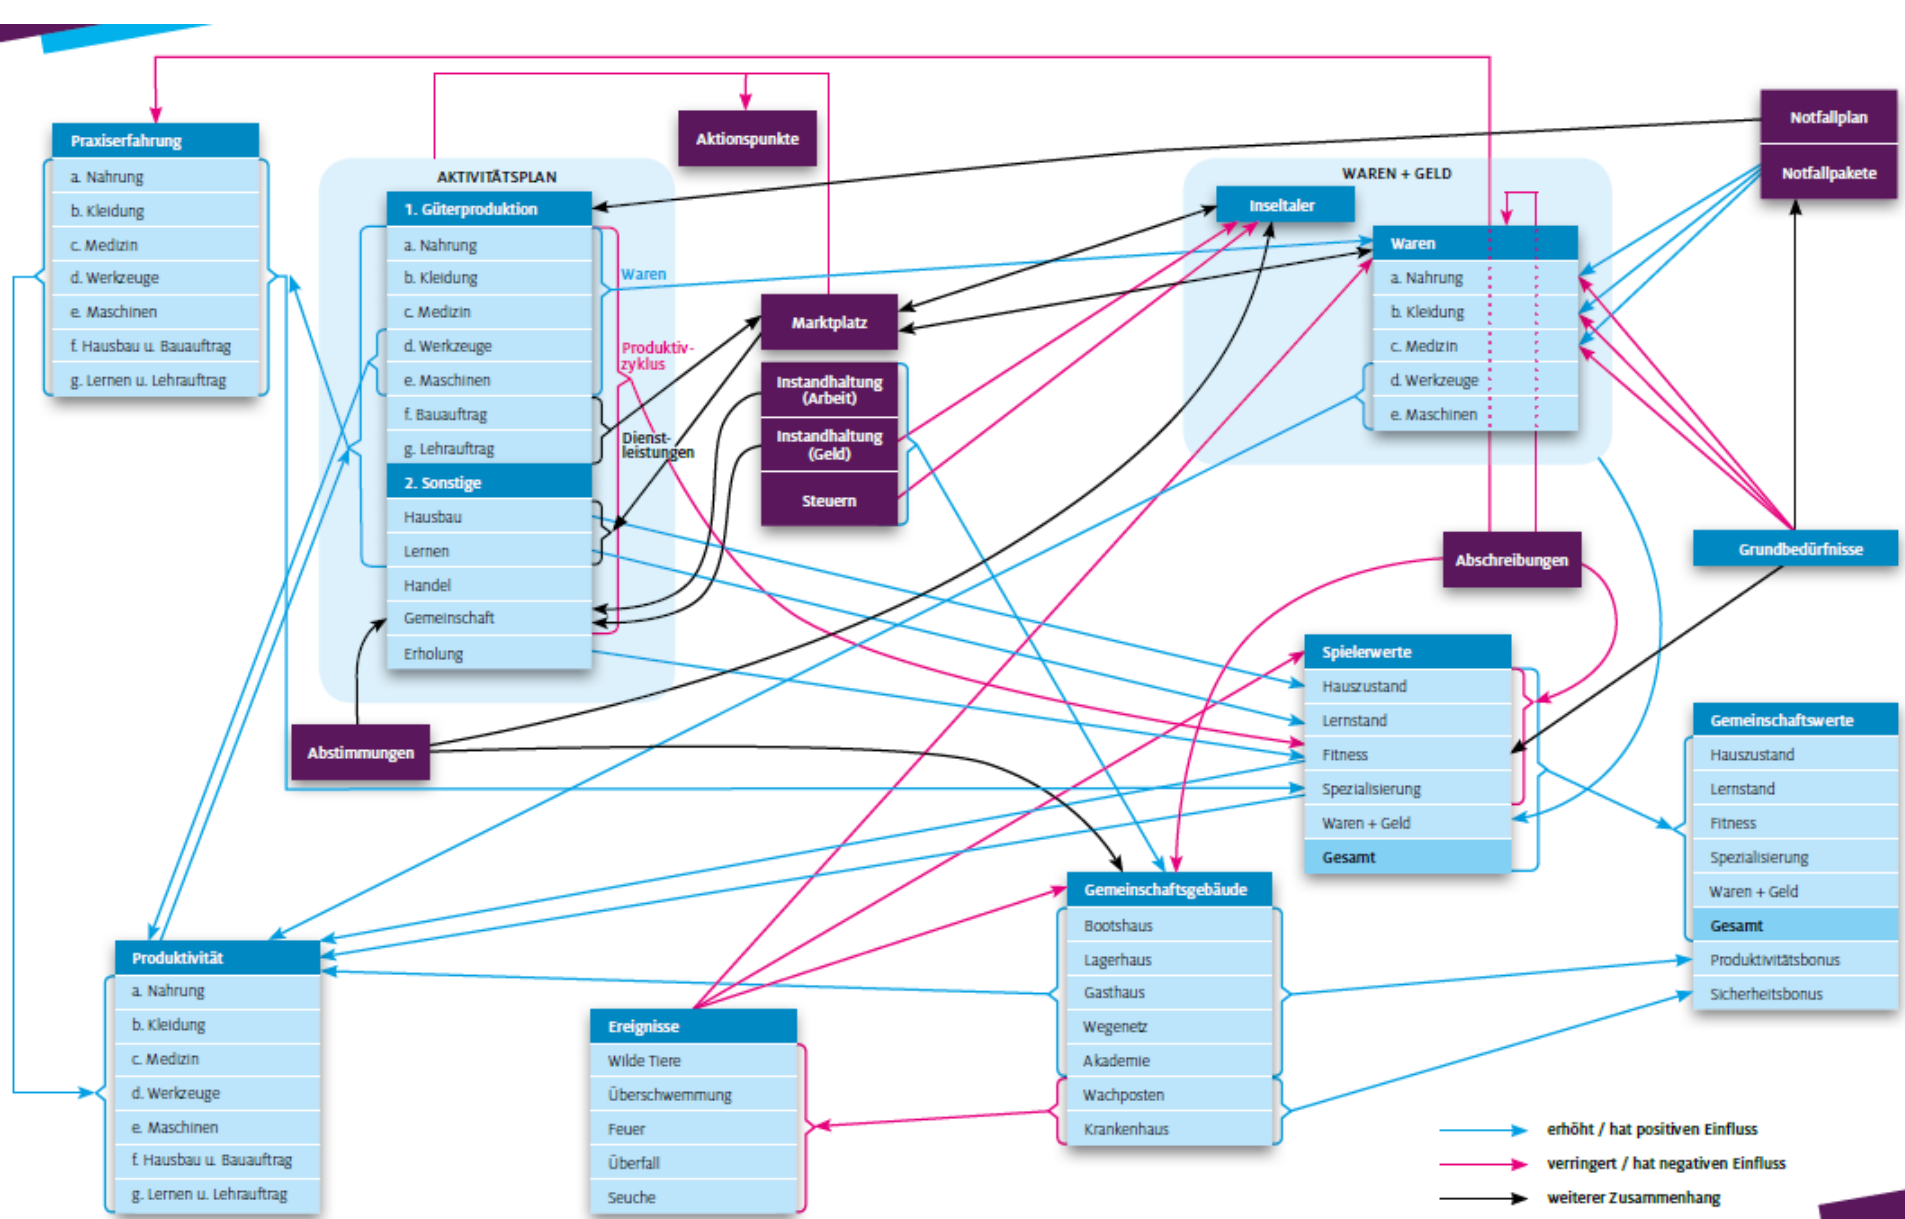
Praxiserfahrung
a. Nahrung
b. Kleidung
c. Medizin
d. Werkzeuge
e. Maschinen
f. Hausbau u. Bauauftrag
g. Lernen u. Lehrauftrag

Aktionspunkte

AKTIVITÄTSPLAN
1. Güterproduktion
a. Nahrung
b. Kleidung
c. Medizin
d. Werkzeuge
e. Maschinen
f. Bauauftrag
g. Lehrauftrag
2. Sonstige
Hausbau
Lernen
Handel
Gemeinschaft
Erholung

Waren
Produktivzyklus
Dienstleistungen

Marktplatz
Instandhaltung (Arbeit)
Instandhaltung (Geld)
Steuern

Notfallplan
Notfallpakete

WAREN + GELD
Inseltaler
Waren
a. Nahrung
b. Kleidung
c. Medizin
d. Werkzeuge
e. Maschinen

Abschreibungen
Grundbedürfnisse

Spielerwerte
Hauszustand
Lernstand
Fitness
Spezialisierung
Waren + Geld
Gesamt

Gemeinschaftswerte
Hauszustand
Lernstand
Fitness
Spezialisierung
Waren + Geld
Gesamt
Produktivitätsbonus
Sicherheitsbonus

Abstimmungen

Gemeinschaftsgebäude
Bootshaus
Lagerhaus
Gasthaus
Wegenetz
Akademie
Wachposten
Krankenhaus

Produktivität
a. Nahrung
b. Kleidung
c. Medizin
d. Werkzeuge
e. Maschinen
f. Hausbau u. Bauauftrag
g. Lernen u. Lehrauftrag

Ereignisse
Wilde Tiere
Überschwemmung
Feuer
Überfall
Seuche

erhöht / hat positiven Einfluss
verringert / hat negativen Einfluss
weiterer Zusammenhang